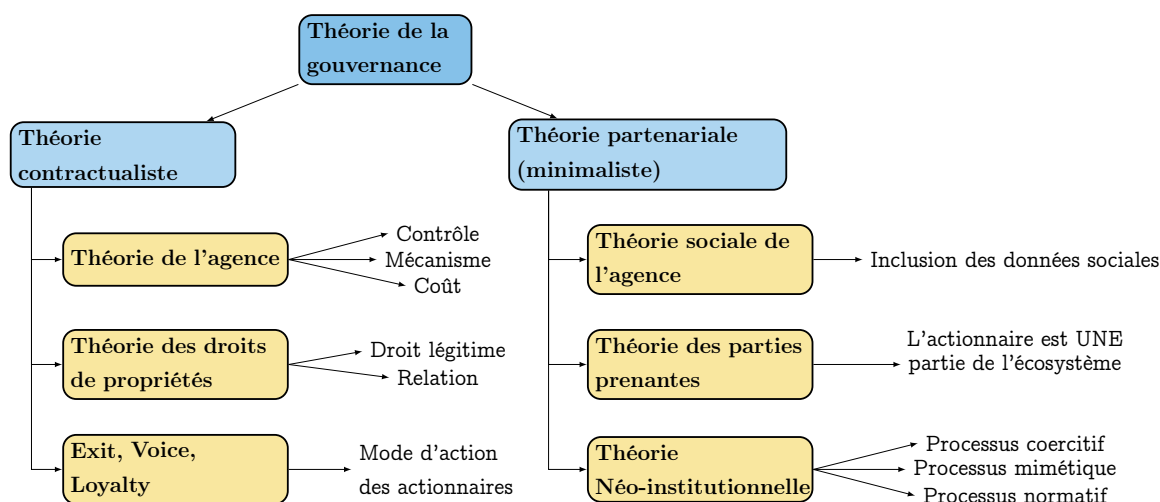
Théorie de la gouvernance

Théorie contractualiste

Théorie de l'agence
Contrôle
Mécanisme
Coût

Théorie des droits de propriétés
Droit légitime
Relation

Exit, Voice, Loyalty
Mode d'action des actionnaires

Théorie partenariale (minimaliste)

Théorie sociale de l'agence
Inclusion des données sociales

Théorie des parties prenantes
L'actionnaire est UNE partie de l'écosystème

Théorie Néo-institutionnelle
Processus coercitif
Processus mimétique
Processus normatif